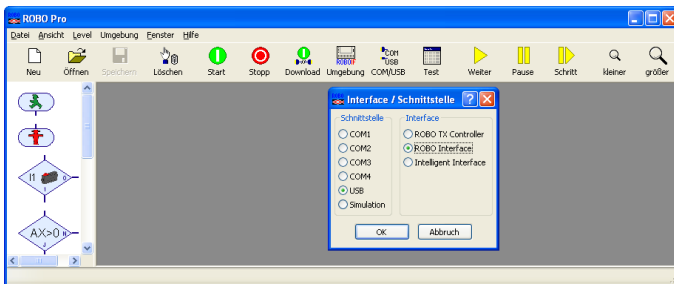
ROBO Pro

Datei Ansicht Level Umgebung Fenster Hilfe

Neu Öffnen Speichern Löschen Start Stopp Download Umgebung COM/USB Test Weiter Pause Schritt kleiner größer

I1 1 0

AX>0 n

Interface / Schnittstelle

Schnittstelle
COM1
COM2
COM3
COM4
USB
Simulation

Interface
ROBO TX Controller
ROBO Interface
Intelligent Interface

OK Abbruch